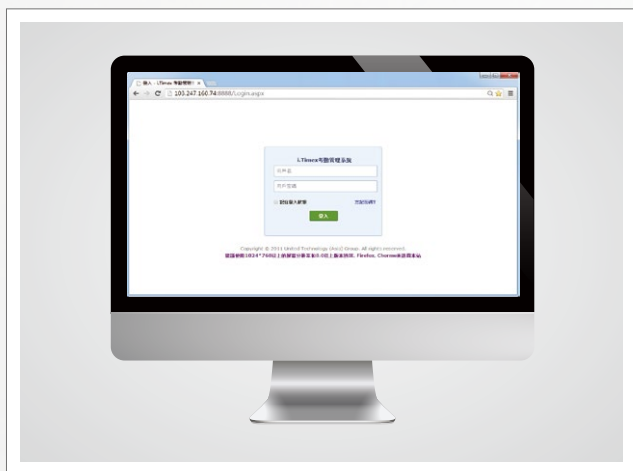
登入 - LTimex考勤管理 ×

103.247.160.74:8888/Login.aspx

LTimex考勤管理系统

用户名

用户密码

□ 保存登入密码

忘记密码?

登入

Copyright © 2011 United Technology (Asia) Group. All rights reserved.

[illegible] 1024 * 768 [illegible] Firefox, Chrome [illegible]